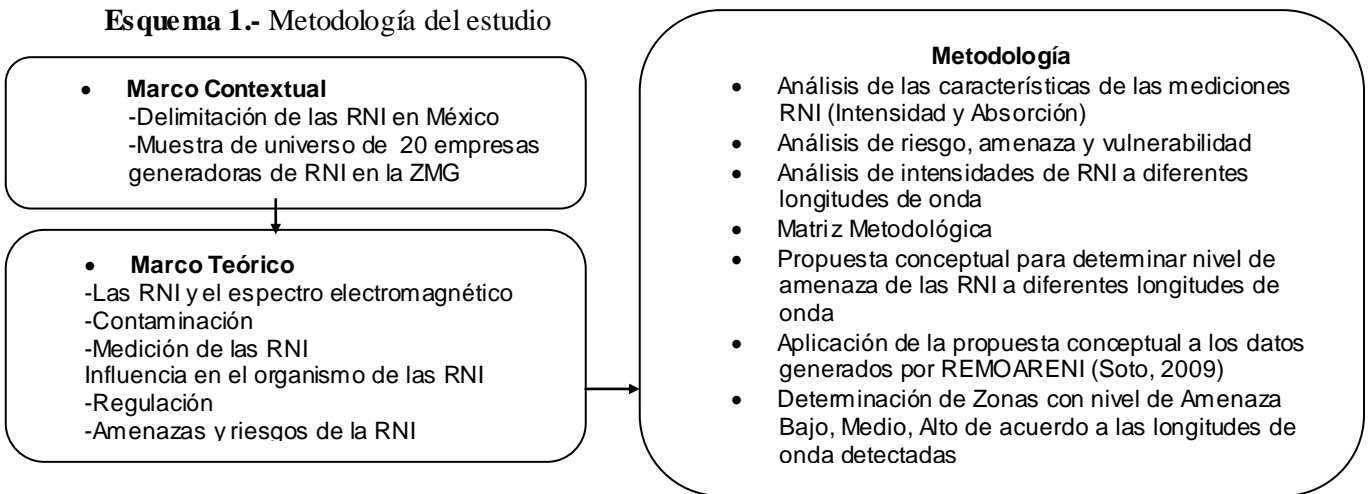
**Esquema 1.-** Metodología del estudio

- **Marco Contextual**
-Delimitación de las RNI en México
-Muestra de universo de 20 empresas generadoras de RNI en la ZMG

- **Marco Teórico**
-Las RNI y el espectro electromagnético
-Contaminación
-Medición de las RNI
Influencia en el organismo de las RNI
-Regulación
-Amenazas y riesgos de la RNI

**Metodología**
- Análisis de las características de las mediciones RNI (Intensidad y Absorción)
- Análisis de riesgo, amenaza y vulnerabilidad
- Análisis de intensidades de RNI a diferentes longitudes de onda
- Matriz Metodológica
- Propuesta conceptual para determinar nivel de amenaza de las RNI a diferentes longitudes de onda
- Aplicación de la propuesta conceptual a los datos generados por REMOARENI (Soto, 2009)
- Determinación de Zonas con nivel de Amenaza Bajo, Medio, Alto de acuerdo a las longitudes de onda detectadas